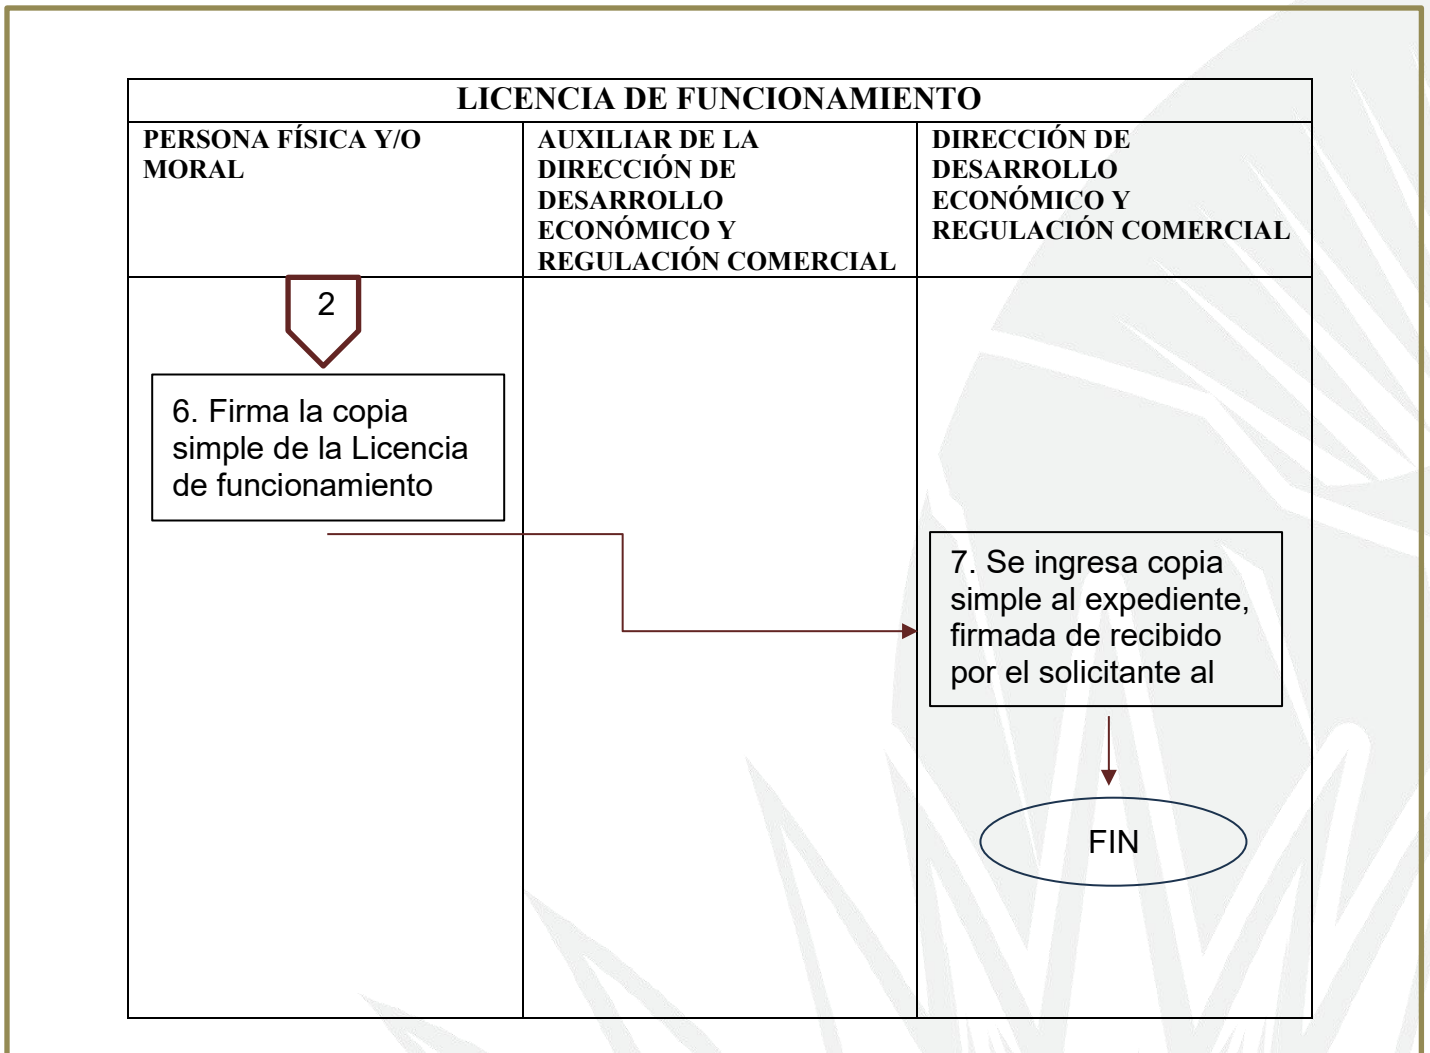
| LICENCIA DE FUNCIONAMIENTO | | |
|---|---|---|
| PERSONA FÍSICA Y/O MORAL | AUXILIAR DE LA DIRECCIÓN DE DESARROLLO ECONÓMICO Y REGULACIÓN COMERCIAL | DIRECCIÓN DE DESARROLLO ECONÓMICO Y REGULACIÓN COMERCIAL |

2

6. Firma la copia simple de la Licencia de funcionamiento

7. Se ingresa copia simple al expediente, firmada de recibido por el solicitante al

FIN